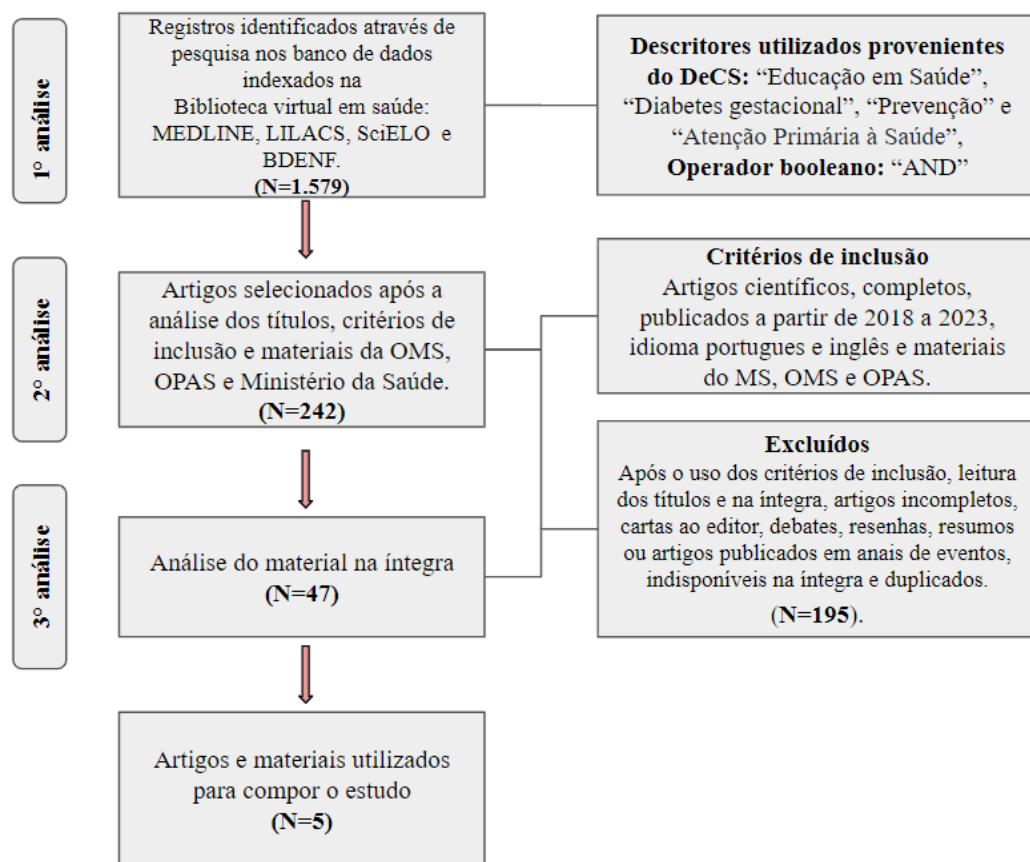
1° análise

Registros identificados através de pesquisa nos banco de dados indexados na Biblioteca virtual em saúde: MEDLINE, LILACS, SciELO e BDENF.
(N=1.579)

Descritores utilizados provenientes do DeCS: “Educação em Saúde”, “Diabetes gestacional”, “Prevenção” e “Atenção Primária à Saúde”, Operador booleano: “AND”

2° análise

Artigos selecionados após a análise dos títulos, critérios de inclusão e materiais da OMS, OPAS e Ministério da Saúde.
(N=242)

Critérios de inclusão
Artigos científicos, completos, publicados a partir de 2018 a 2023, idioma portugues e inglês e materiais do MS, OMS e OPAS.

Excluídos
Após o uso dos critérios de inclusão, leitura dos títulos e na íntegra, artigos incompletos, cartas ao editor, debates, resenhas, resumos ou artigos publicados em anais de eventos, indisponíveis na íntegra e duplicados.
(N=195).

3° análise

Análise do material na íntegra
(N=47)

Artigos e materiais utilizados para compor o estudo
(N=5)